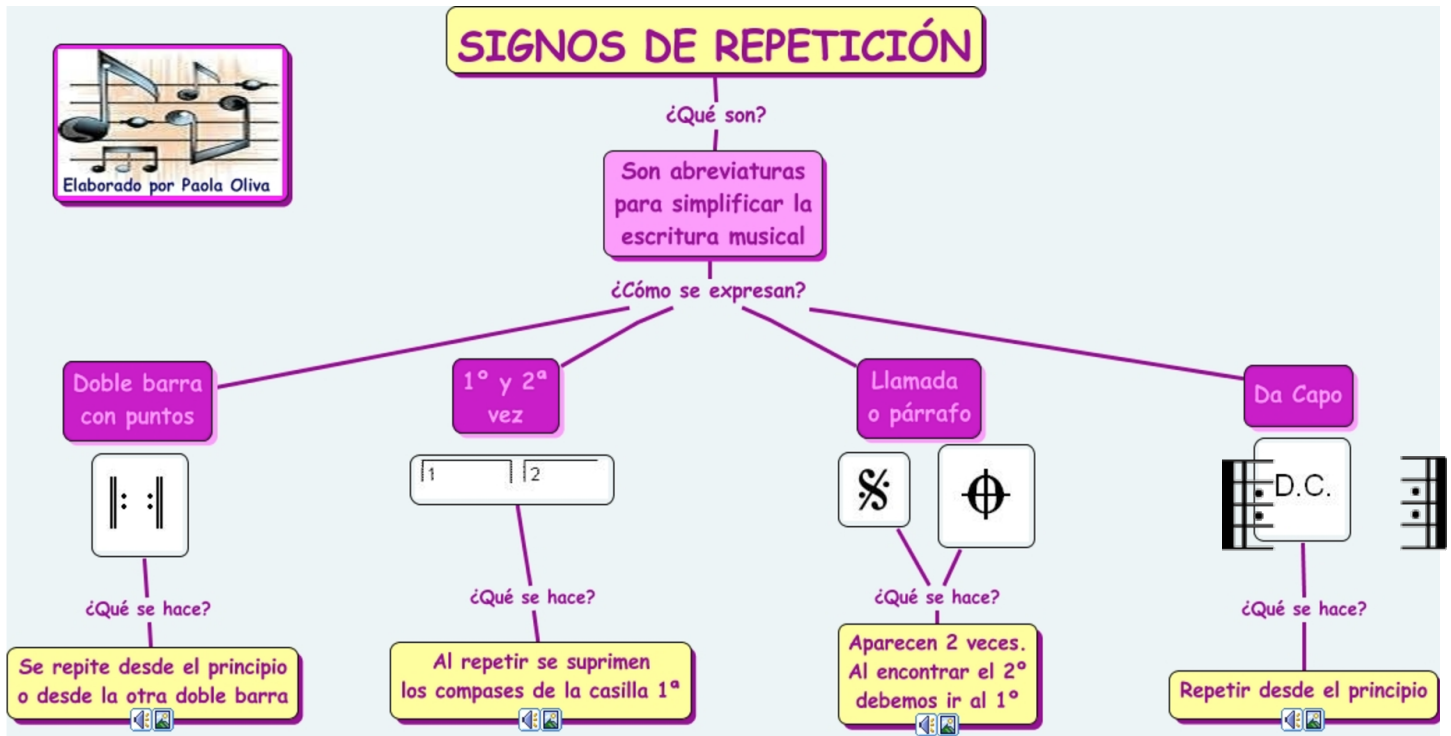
SIGNOS DE REPETICIÓN

Elaborado por Paola Oliva

¿Qué son?

Son abreviaturas para simplificar la escritura musical

¿Cómo se expresan?

Doble barra con puntos

¿Qué se hace?

Se repite desde el principio o desde la otra doble barra

1° y 2ª vez

1 2

¿Qué se hace?

Al repetir se suprimen los compases de la casilla 1ª

Llamada o párrafo

¿Qué se hace?

Aparecen 2 veces. Al encontrar el 2° debemos ir al 1°

Da Capo

D.C.

¿Qué se hace?

Repetir desde el principio